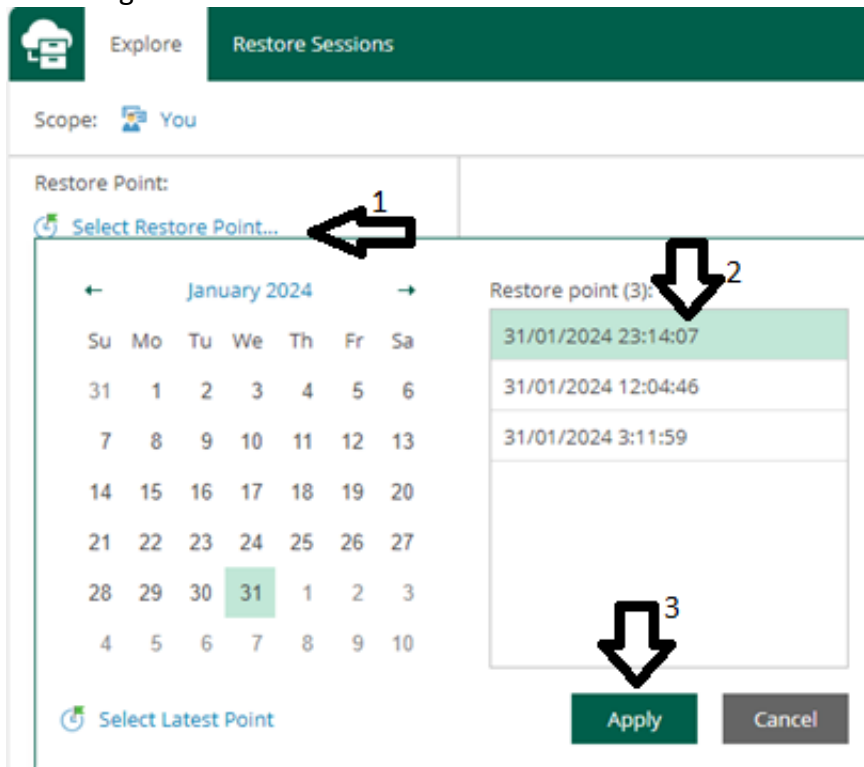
Explore Restore Sessions

Scope: You

Restore Point:

Select Restore Point...

1

January 2024

| Su | Mo | Tu | We | Th | Fr | Sa |
|---|---|---|---|---|---|---|
| 31 | 1 | 2 | 3 | 4 | 5 | 6 |
| 7 | 8 | 9 | 10 | 11 | 12 | 13 |
| 14 | 15 | 16 | 17 | 18 | 19 | 20 |
| 21 | 22 | 23 | 24 | 25 | 26 | 27 |
| 28 | 29 | 30 | 31 | 1 | 2 | 3 |
| 4 | 5 | 6 | 7 | 8 | 9 | 10 |

Restore point (3):

2

31/01/2024 23:14:07

31/01/2024 12:04:46

31/01/2024 3:11:59

3

Select Latest Point

Apply

Cancel